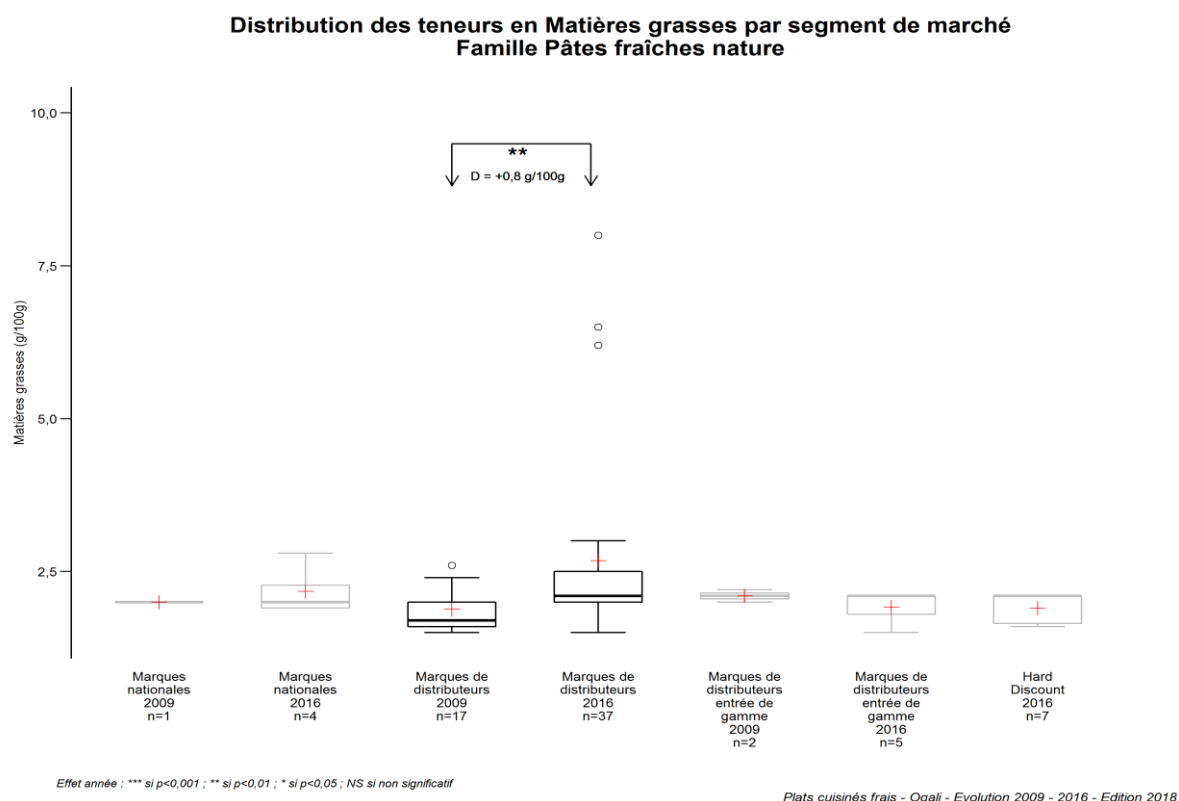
Distribution des teneurs en Matières grasses par segment de marché
Famille Pâtes fraîches nature

10,0
7,5
5,0
2,5

Matières grasses (g/100g)

**
D = +0,8 g/100g

Marques nationales 2009 n=1

Marques nationales 2016 n=4

Marques de distributeurs 2009 n=17

Marques de distributeurs 2016 n=37

Marques de distributeurs entrée de gamme 2009 n=2

Marques de distributeurs entrée de gamme 2016 n=5

Hard Discount 2016 n=7

Effet année : *** si p<0,001 ; ** si p<0,01 ; * si p<0,05 ; NS si non significatif

Plats cuisinés frais - Oqali - Evolution 2009 - 2016 - Edition 2018